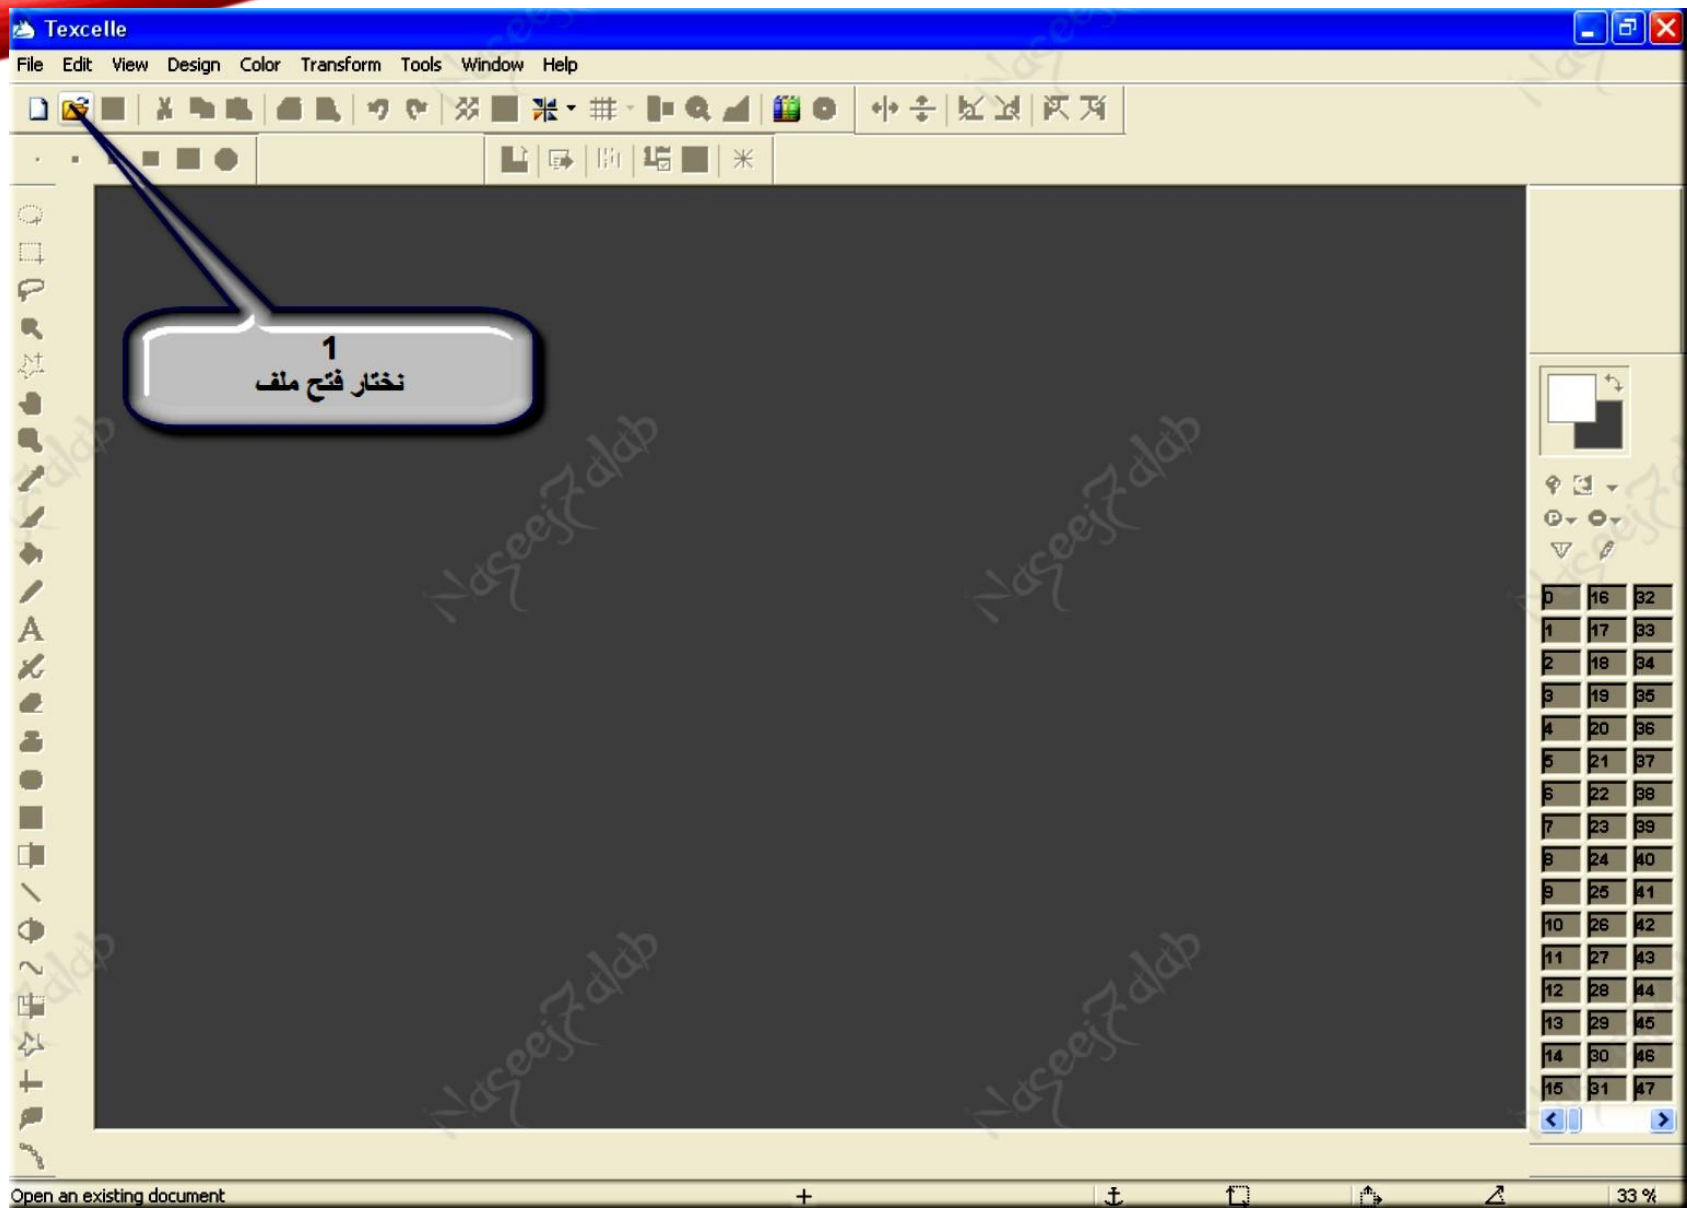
Texcelle

File Edit View Design Color Transform Tools Window Help

1
نختار فتح ملف

Naseej Falab

| 0 | 16 | 32 |
|---|---|---|
| 1 | 17 | 33 |
| 2 | 18 | 34 |
| 3 | 19 | 35 |
| 4 | 20 | 36 |
| 5 | 21 | 37 |
| 6 | 22 | 38 |
| 7 | 23 | 39 |
| 8 | 24 | 40 |
| 9 | 25 | 41 |
| 10 | 26 | 42 |
| 11 | 27 | 43 |
| 12 | 28 | 44 |
| 13 | 29 | 45 |
| 14 | 30 | 46 |
| 15 | 31 | 47 |

Open an existing document

33 %